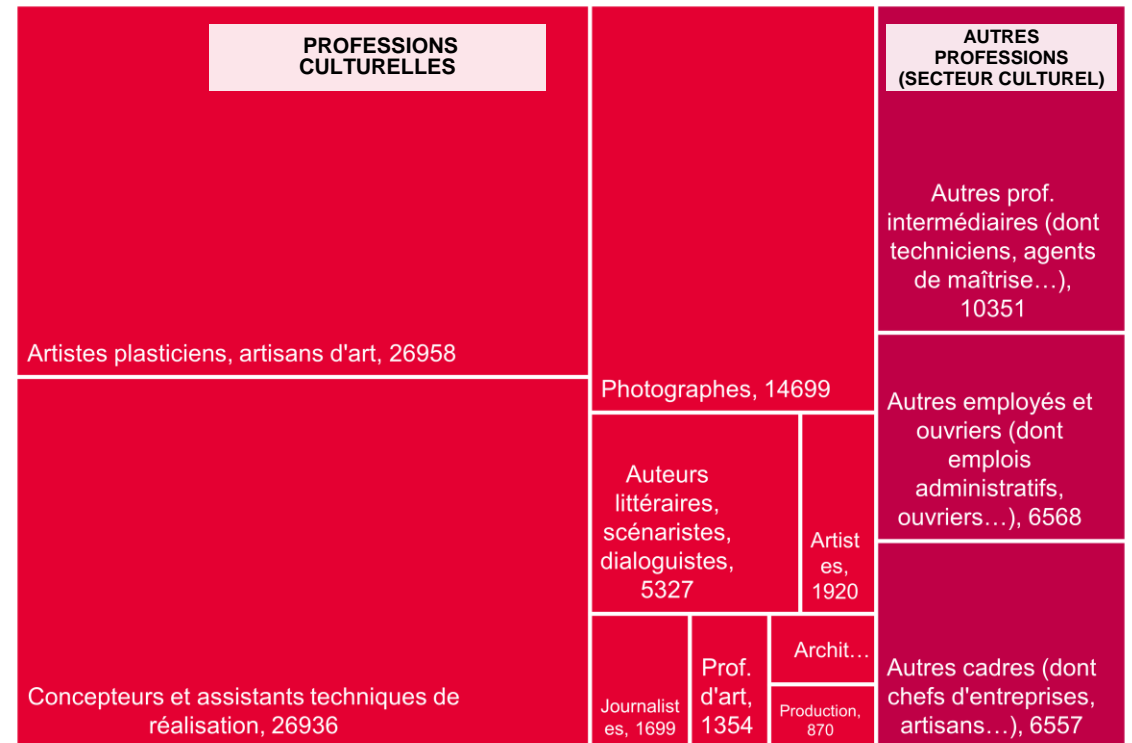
PROFESSIONS CULTURELLES

Artistes plasticiens, artisans d'art, 26958

Concepteurs et assistants techniques de réalisation, 26936

Photographes, 14699

Auteurs littéraires, scénaristes, dialoguistes, 5327

Artistes, 1920

Journalistes, 1699

Prof. d'art, 1354

Archit…

Production, 870

AUTRES PROFESSIONS (SECTEUR CULTUREL)

Autres prof. intermédiaires (dont techniciens, agents de maîtrise…), 10351

Autres employés et ouvriers (dont emplois administratifs, ouvriers…), 6568

Autres cadres (dont chefs d'entreprises, artisans…), 6557